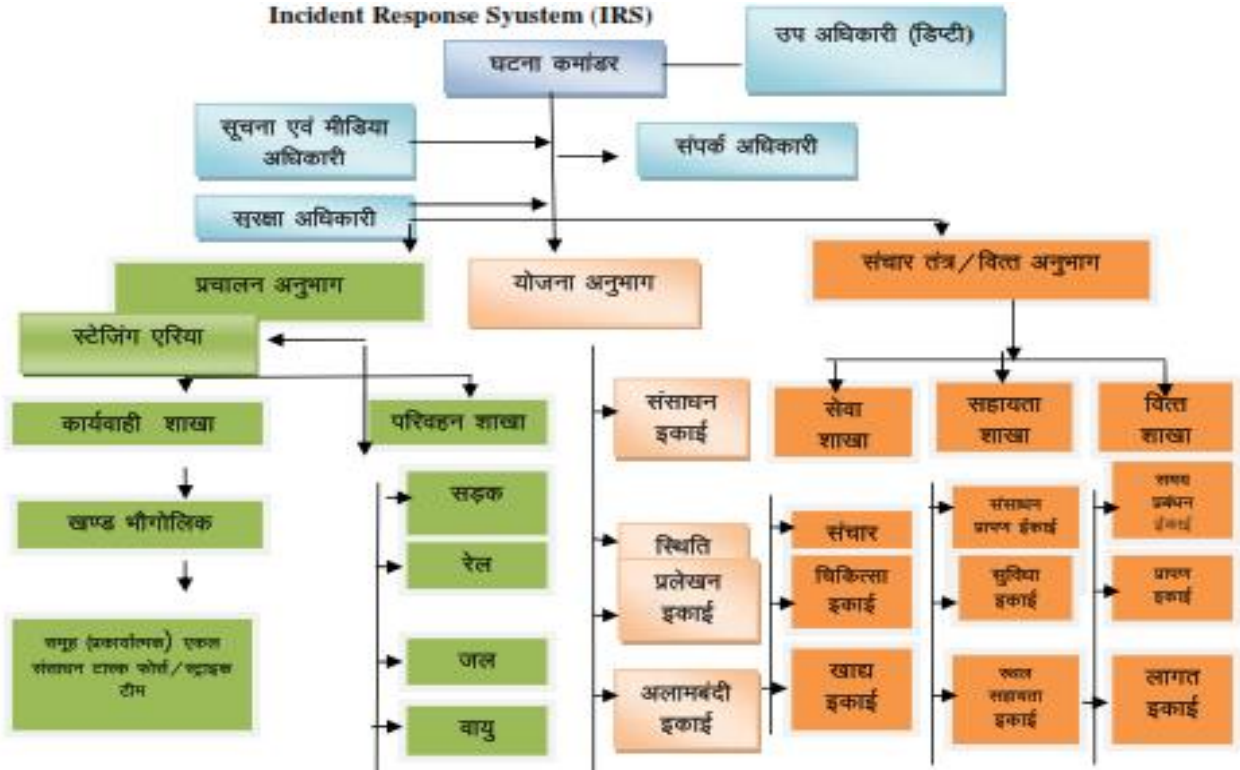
Incident Response Susystem (IRS)

घटना कमांडर

उप अधिकारी (डिप्टी)

सूचना एवं मीडिया अधिकारी

संपर्क अधिकारी

सुरक्षा अधिकारी

प्रचालन अनुभाग

योजना अनुभाग

संचार तंत्र / वित्त अनुभाग

स्टेजिंग एरिया

कार्यवाही शाखा

परिवहन शाखा

खण्ड भौगोलिक

समूह (प्रकार्यात्मक) एकल संसाधन टास्क फोर्स / स्ट्राइक टीम

सड़क

रेल

जल

वायु

संसाधन इकाई

स्थिति

प्रलेखन इकाई

अलामबंदी इकाई

सेवा शाखा

सहायता शाखा

वित्त शाखा

संचार

चिकित्सा इकाई

खाद्य इकाई

संसाधन प्रापण इकाई

सुविधा इकाई

स्थल सहायता इकाई

समय प्रबंधन इकाई

प्रापण इकाई

लागत इकाई